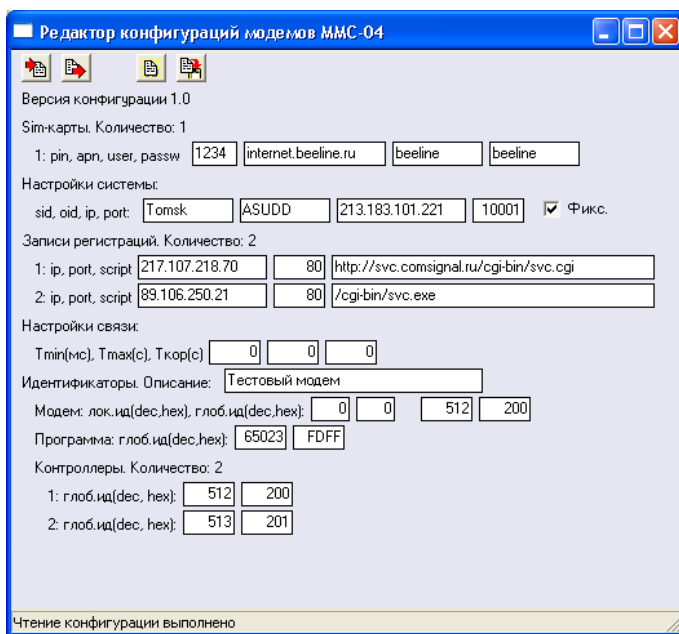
Редактор конфигураций модемов ММС-04

Версия конфигурации 1.0

Sim-карты. Количество: 1

1: pin, apn, user, passw 1234 internet.beeline.ru beeline beeline

Настройки системы:

sid, oid, ip, port: Tomsk ASUDD 213.183.101.221 10001 Фикс.

Записи регистраций. Количество: 2

1: ip, port, script 217.107.218.70 80 http://svc.comsignal.ru/cgi-bin/svc.cgi

2: ip, port, script 89.106.250.21 80 /cgi-bin/svc.exe

Настройки связи:

Tmin(мс), Tmax(с), Tкор(с) 0 0 0

Идентификаторы. Описание: Тестовый модем

Модем: лок.ид(dec,hex), глоб.ид(dec,hex): 0 0 512 200

Программа: глоб.ид(dec,hex): 65023 FDFF

Контроллеры. Количество: 2

1: глоб.ид(dec, hex): 512 200

2: глоб.ид(dec, hex): 513 201

Чтение конфигурации выполнено